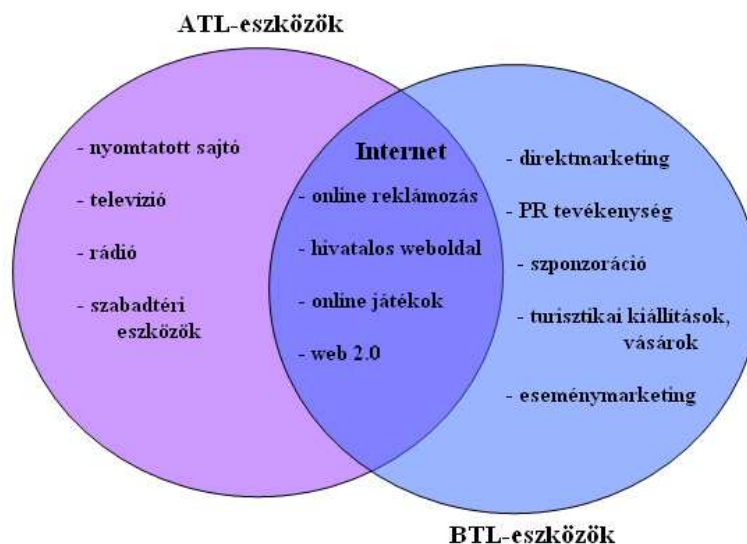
ATL-eszközök

- nyomtatott sajtó

- televízió

- rádió

- szabadtéri eszközök

Internet

- online reklámozás

- hivatalos weboldal

- online játékok

- web 2.0

- direktmarketing

- PR tevékenység

- szponzoráció

- turisztikai kiállítások, vásárok

- eseménymarketing

BTL-eszközök